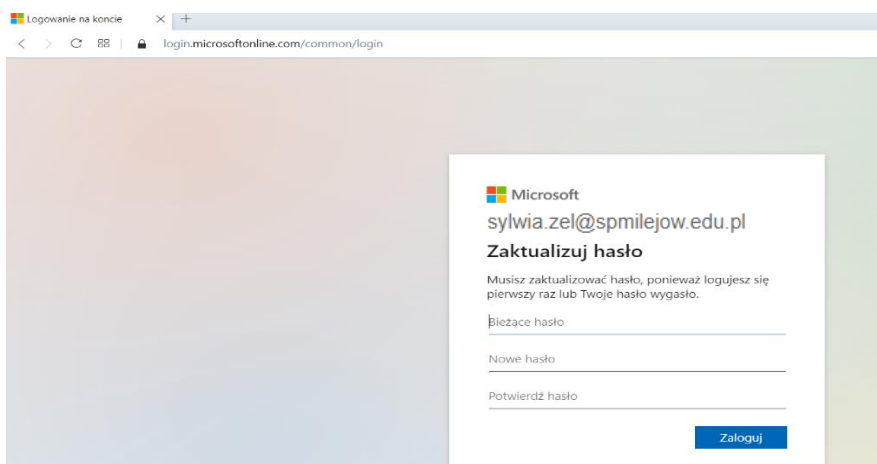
Logowanie na koncie × +

login.microsoftonline.com/common/login

Microsoft

sylwia.zel@spmilejow.edu.pl

Zaktualizuj hasło

Musisz zaktualizować hasło, ponieważ logujesz się pierwszy raz lub Twoje hasło wygasło.

Bieżące hasło

Nowe hasło

Potwierdź hasło

Zaloguj